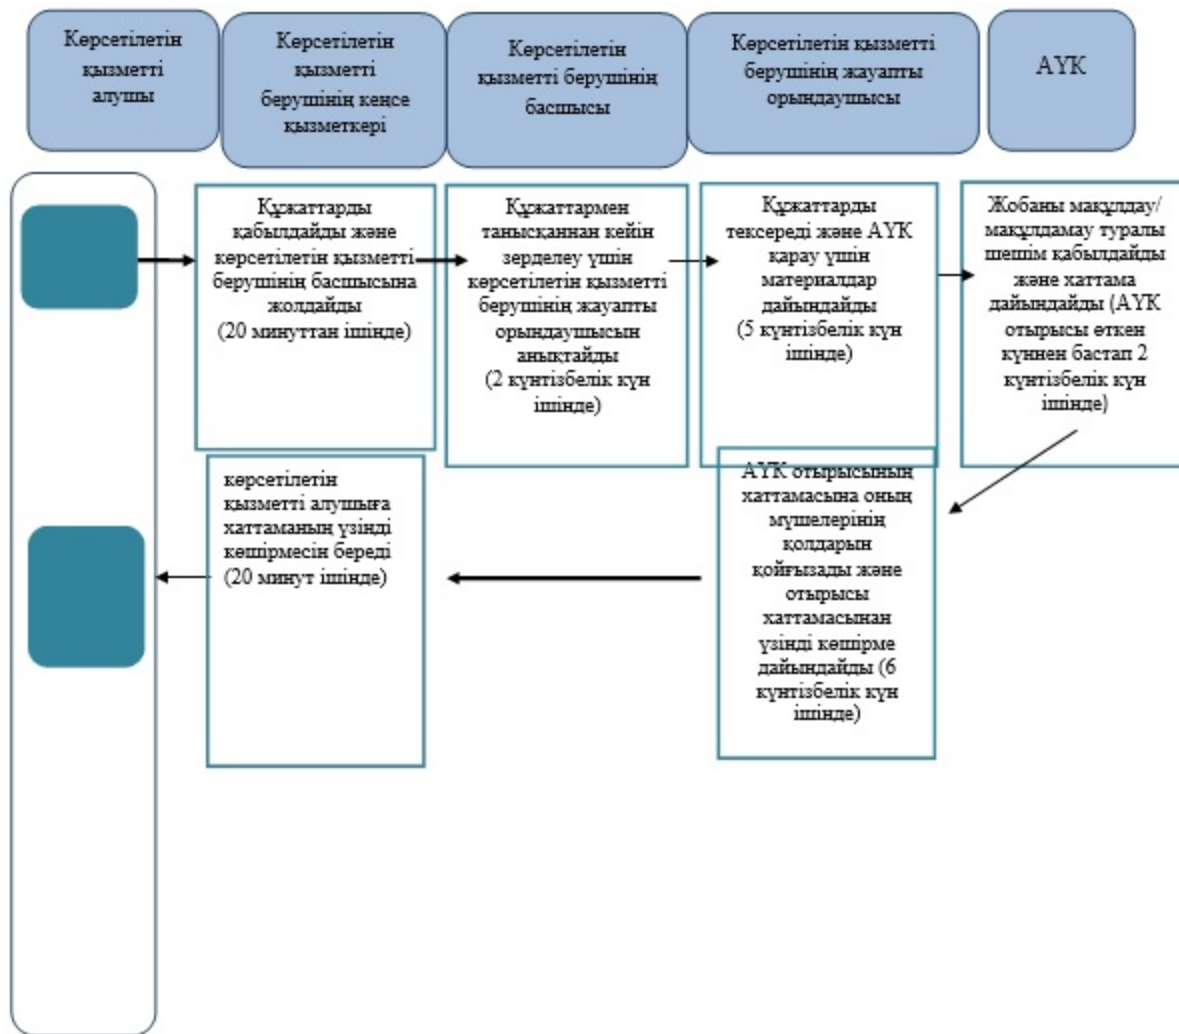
Көрсетілетін қызметті алушы

Көрсетілетін қызметті берушінің кеңсе қызметкері

Көрсетілетін қызметті берушінің басшысы

Көрсетілетін қызметті берушінің жауапты орындаушысы

АҮК

Құжаттарды қабылдайды және көрсетілетін қызметті берушінің басшысына жолдайды (20 минуттан ішінде)

Құжаттармен танысқаннан кейін зерделеу үшін көрсетілетін қызметті берушінің жауапты орындаушысын анықтайды (2 күнтізбелік күн ішінде)

Құжаттарды тексереді және АҮК қарау үшін материалдар дайындайды (5 күнтізбелік күн ішінде)

Жобаны мақұлдау/ мақұлдамау туралы шешім қабылдайды және хаттама дайындайды (АҮК отырысы өткен күннен бастап 2 күнтізбелік күн ішінде)

көрсетілетін қызметті алушыға хаттаманың үзінді көшірмесін береді (20 минут ішінде)

АҮК отырысының хаттамасына оның мүшелерінің қолдарын қойғызады және отырысы хаттамасынан үзінді көшірме дайындайды (6 күнтізбелік күн ішінде)